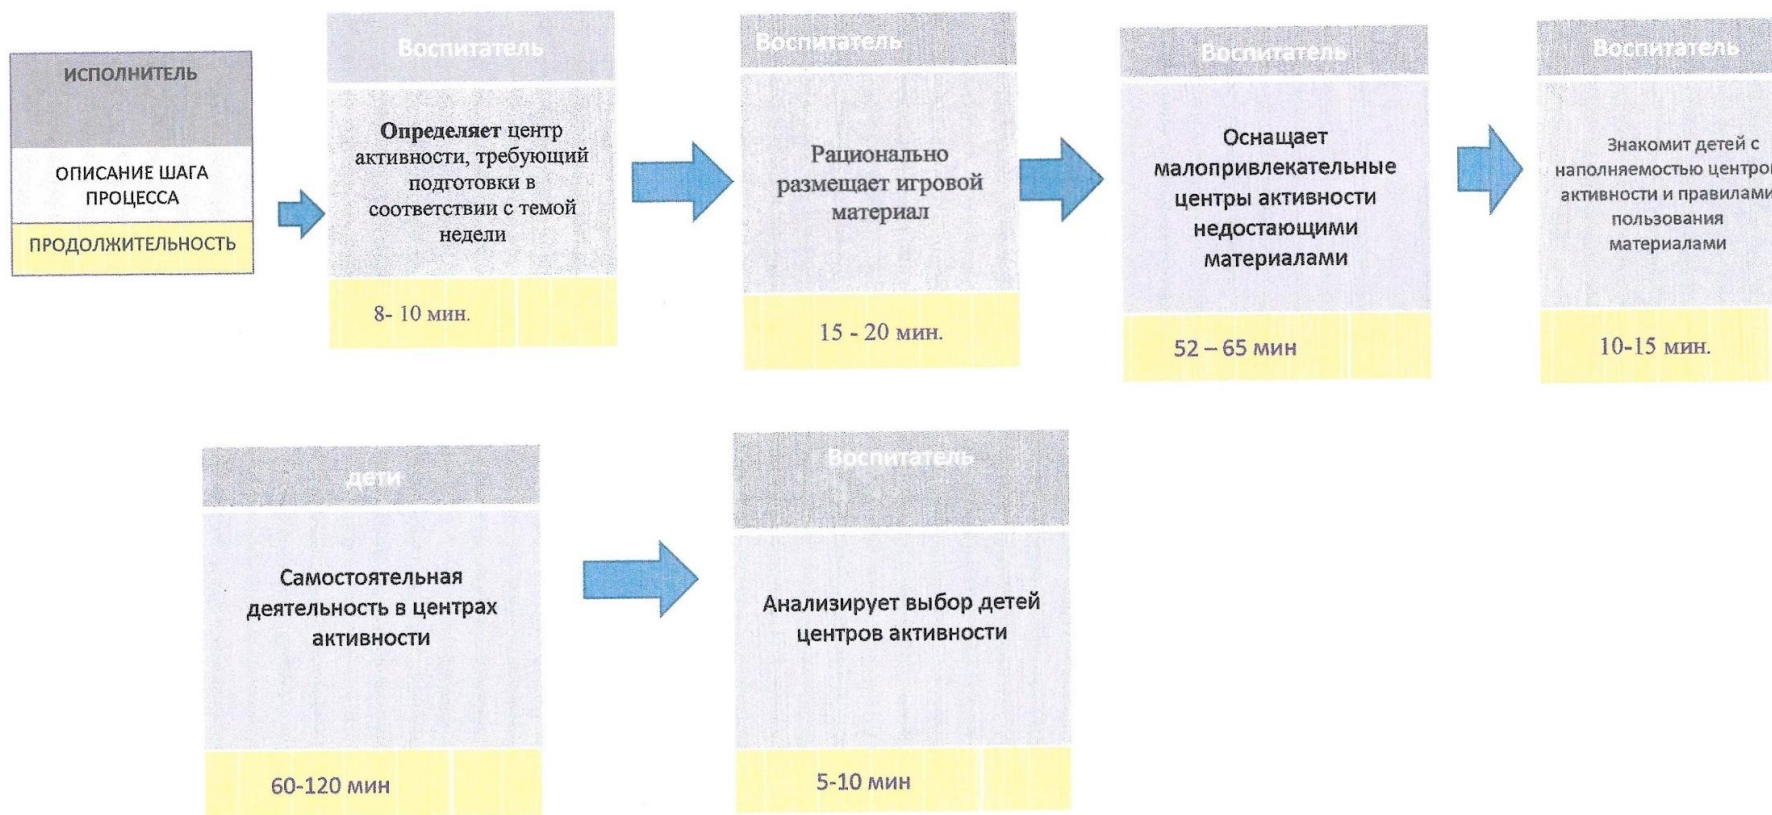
ИСПОЛНИТЕЛЬ

ОПИСАНИЕ ШАГА ПРОЦЕССА

ПРОДОЛЖИТЕЛЬНОСТЬ

Воспитатель

Определяет центр активности, требующий подготовки в соответствии с темой недели

8- 10 мин.

Воспитатель

Рационально размещает игровой материал

15 - 20 мин.

Воспитатель

Оснащает малопривлекательные центры активности недостающими материалами

52 – 65 мин

Воспитатель

Знакомит детей с наполняемостью центро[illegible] активности и правилами пользования материалами

10-15 мин.

дети

Самостоятельная деятельность в центрах активности

60-120 мин

Воспитатель

Анализирует выбор детей центров активности

5-10 мин